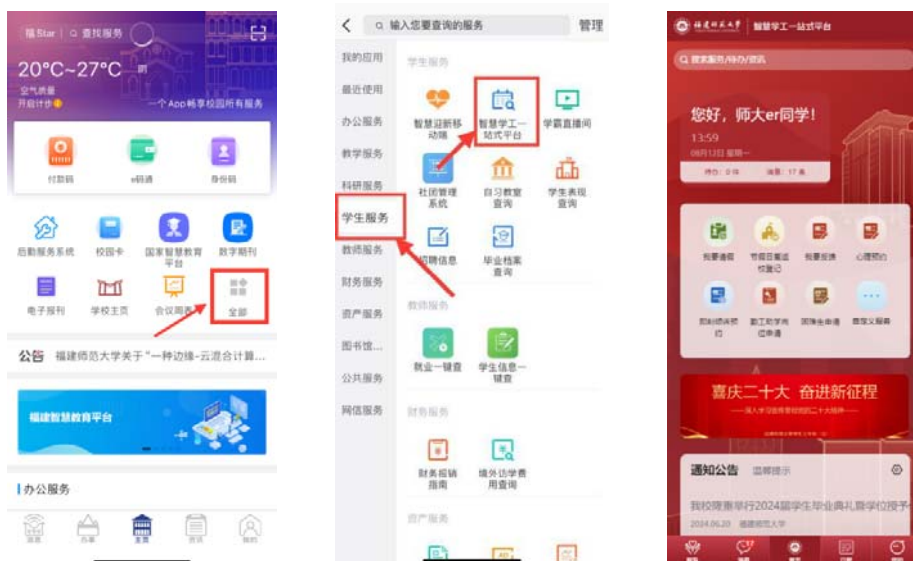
福Star | 查找服务
20°C~27°C 阴
空气质量
开启计步
一个App畅享校园所有服务
付款码
e码通
身份码
后勤服务系统
校园卡
国家智慧教育平台
数字期刊
电子报刊
学校主页
会议周表
全部
公告 福建师范大学关于"一种边缘-云混合计算...
福建智慧教育平台
办公服务
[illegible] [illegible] 主页 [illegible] 我的

输入您要查询的服务 管理
我的应用
最近使用
办公服务
教学服务
科研服务
学生服务
教师服务
财务服务
资产服务
图书馆...
公共服务
网信服务
学生服务
智慧迎新移动端
智慧学工一站式平台
学霸直播间
社团管理系统
自习教室查询
学生表现查询
招聘信息
毕业档案查询
教师服务
就业一键查
学生信息一键查
财务服务
财务报销指南
境外访学费用查询
资产服务

福建师范大学 智慧学工一站式平台
搜索服务/待办/资讯
您好，师大er同学！
13:59
06月13日 星期一
待办：0项 消息：17条
我要请假
节假日离返校登记
我要报修
心理预约
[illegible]
勤工助学岗位申请
困难生申请
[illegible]
喜庆二十大 奋进新征程
通知公告 温馨提示
我校隆重举行2024届学生毕业典礼暨学位授予
2024.06.20 福建师范大学
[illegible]